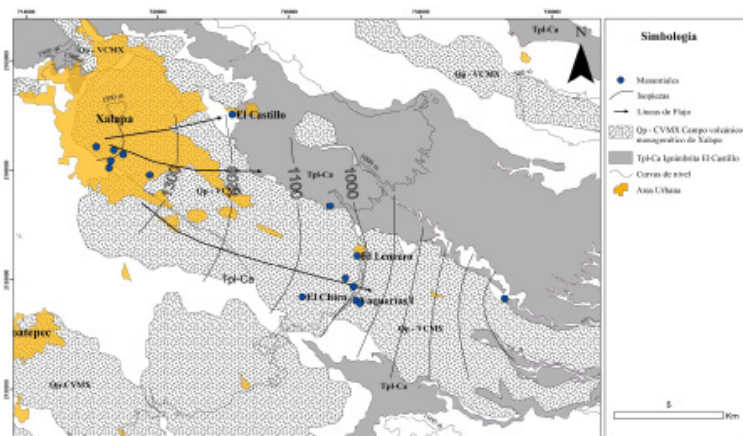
Simbologia

Manantiales

Isopiezas

Líneas de Flujo

Qp - CVMX Campo volcánico monogenético de Xalapa

Tpl-Ca Ignimbrita El Castillo

Curvas de nivel

Área Urbana

N

5

Km

Qp - VCMX

Tpl-Ca

Qp - VCMX

Xalapa

El Castillo

Tpl-Ca

Qp - VCMX

1300

1200

1100

1000

Tpl-Ca

El Lencero

El Chico

Chiquicrias

Qp - VCMS

Tpl-Ca

Coatepec

Qp-CVMS

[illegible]